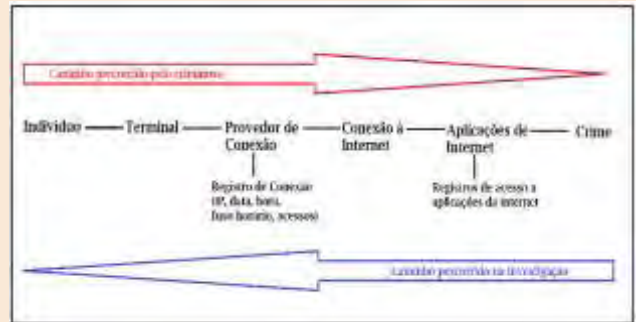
Caminho percorrido pelo criminoso

Indivíduo — Terminal — Provedor de Conexão — Conexão à Internet — Aplicações de Internet — Crime

Registro de Conexão (IP, data, hora, fuso horário, acessos)

Registros de acesso a aplicações da internet

Caminho percorrido na investigação